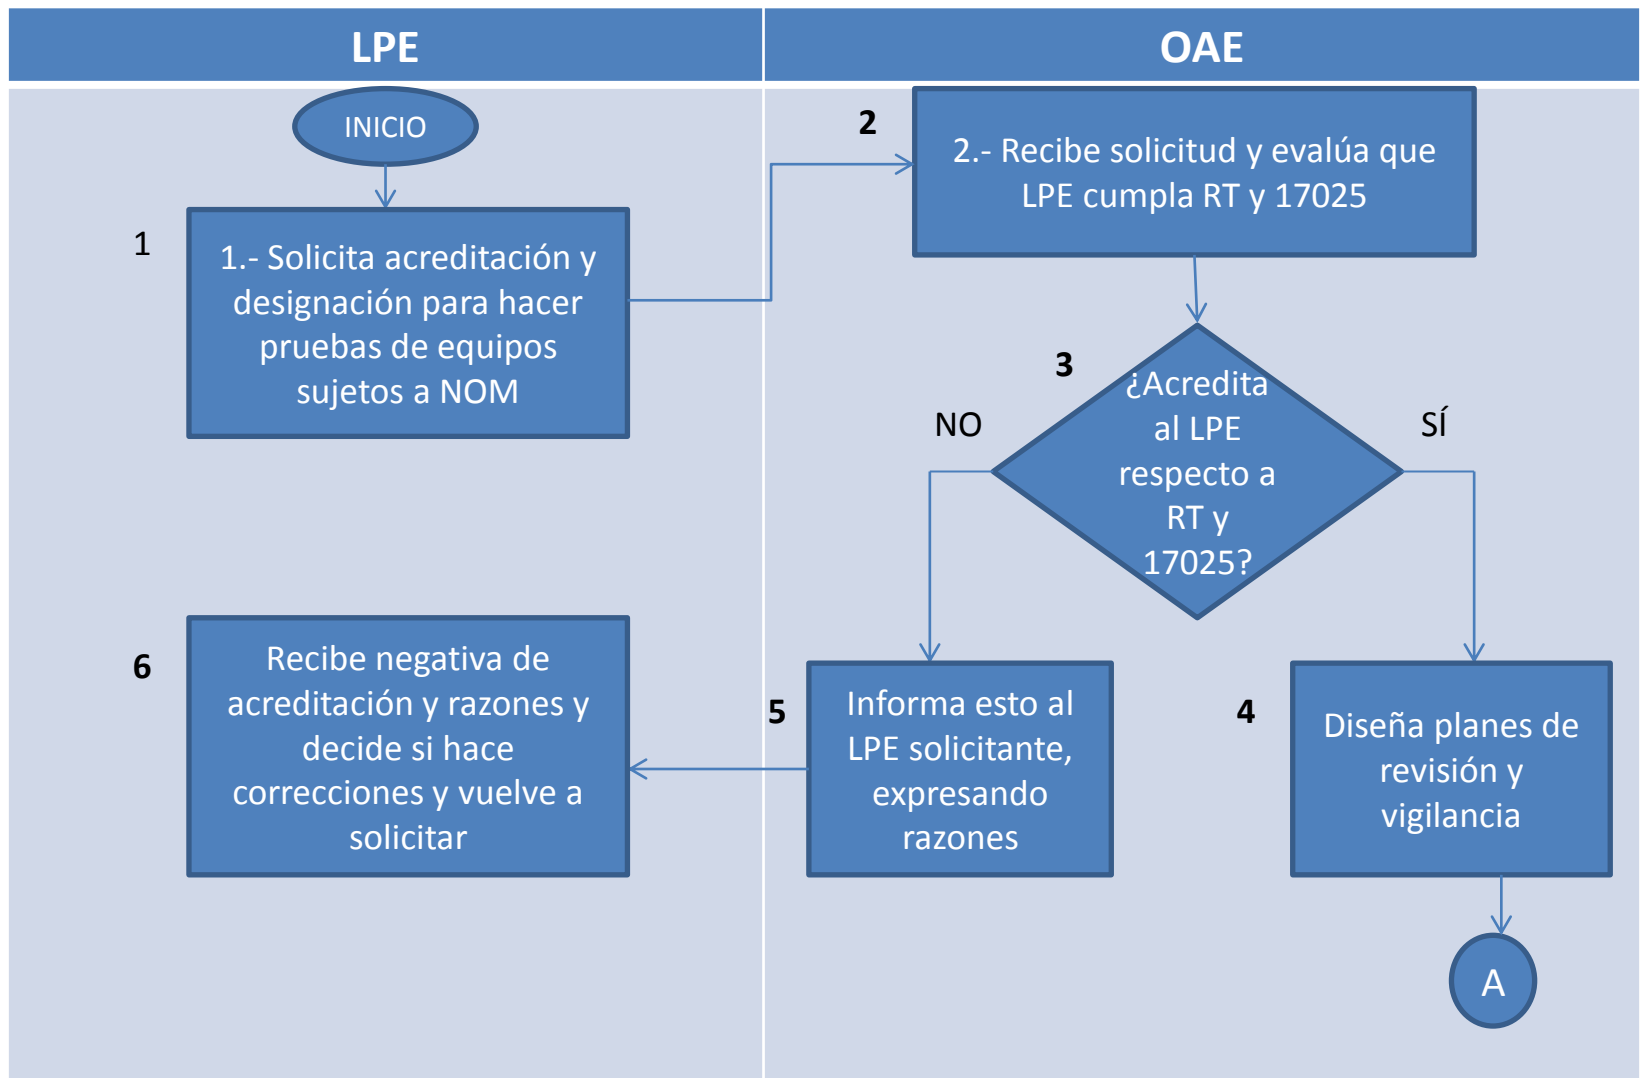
| LPE | OAE |
|---|---|

INICIO

1

1.- Solicita acreditación y designación para hacer pruebas de equipos sujetos a NOM

2

2.- Recibe solicitud y evalúa que LPE cumpla RT y 17025

3

¿Acredita al LPE respecto a RT y 17025?

NO

SÍ

6

Recibe negativa de acreditación y razones y decide si hace correcciones y vuelve a solicitar

5

Informa esto al LPE solicitante, expresando razones

4

Diseña planes de revisión y vigilancia

A